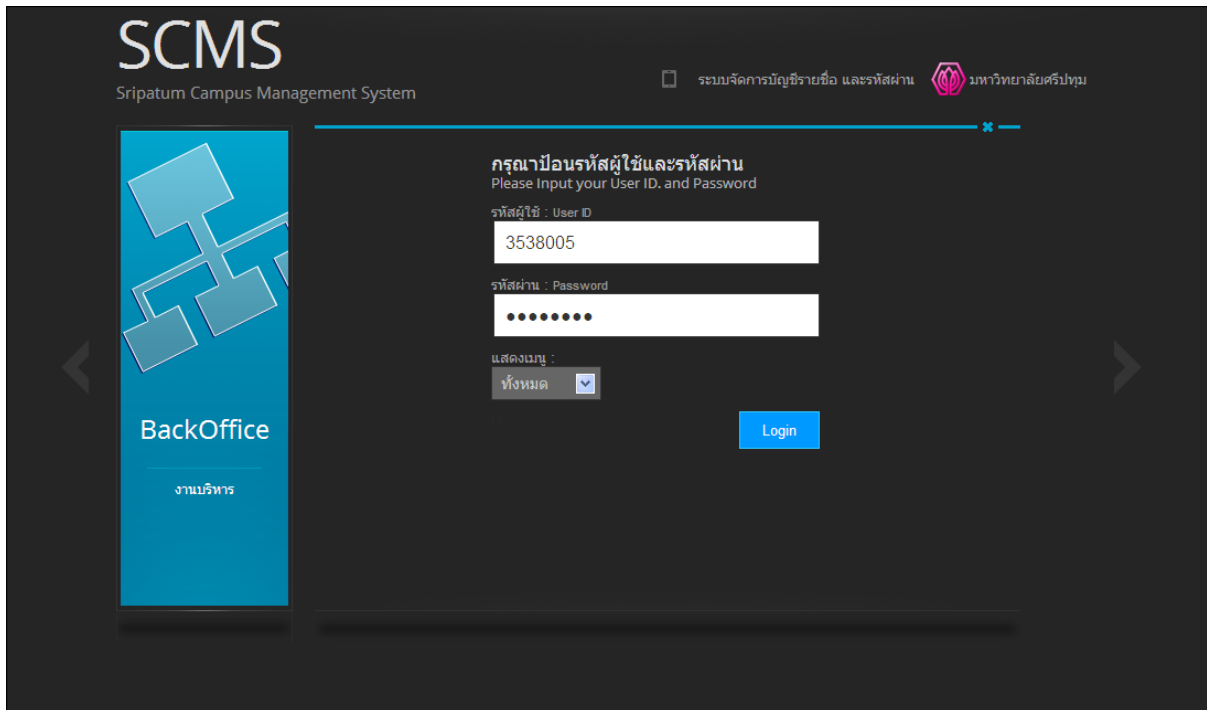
SCMS
Sripatum Campus Management System

ระบบจัดการบัญชีรายชื่อ และรหัสผ่าน

มหาวิทยาลัยศรีปทุม

BackOffice

งานบริหาร

กรุณาป้อนรหัสผู้ใช้และรหัสผ่าน
Please Input your User ID. and Password

รหัสผู้ใช้ : User ID

3538005

รหัสผ่าน : Password

••••••••

แสดงเมนู :

ทั้งหมด

Login